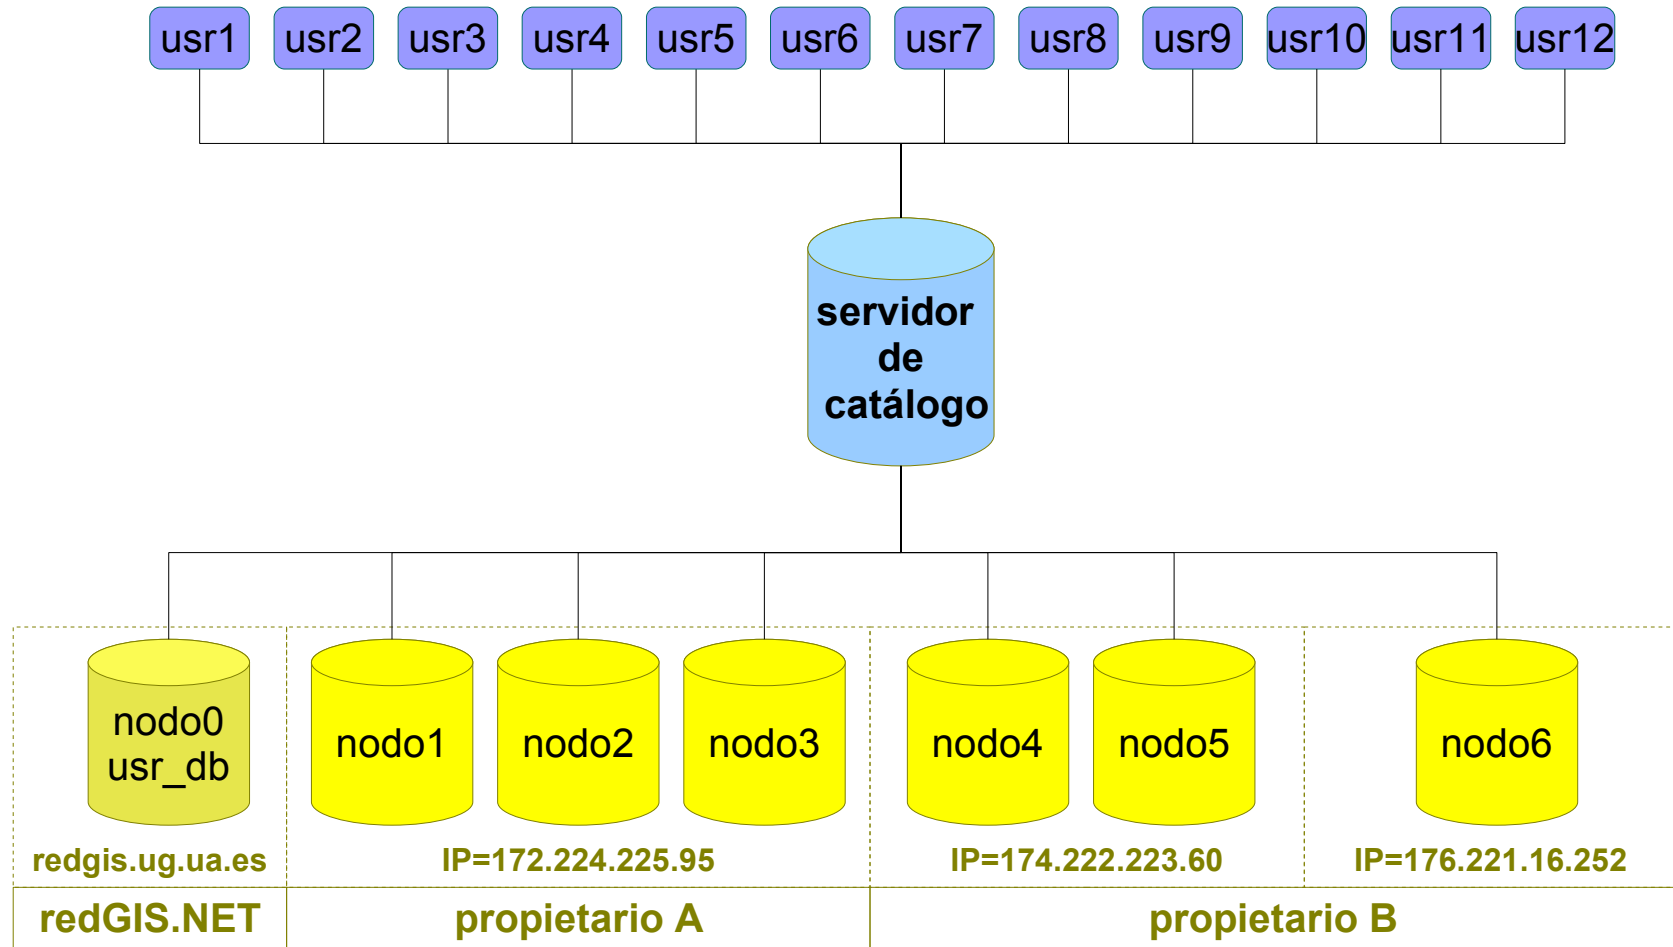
usr1 usr2 usr3 usr4 usr5 usr6 usr7 usr8 usr9 usr10 usr11 usr12

servidor de catálogo

nodo0 usr_db

nodo1

nodo2

nodo3

nodo4

nodo5

nodo6

redgis.ug.ua.es

IP=172.224.225.95

IP=174.222.223.60

IP=176.221.16.252

redGIS.NET

propietario A

propietario B